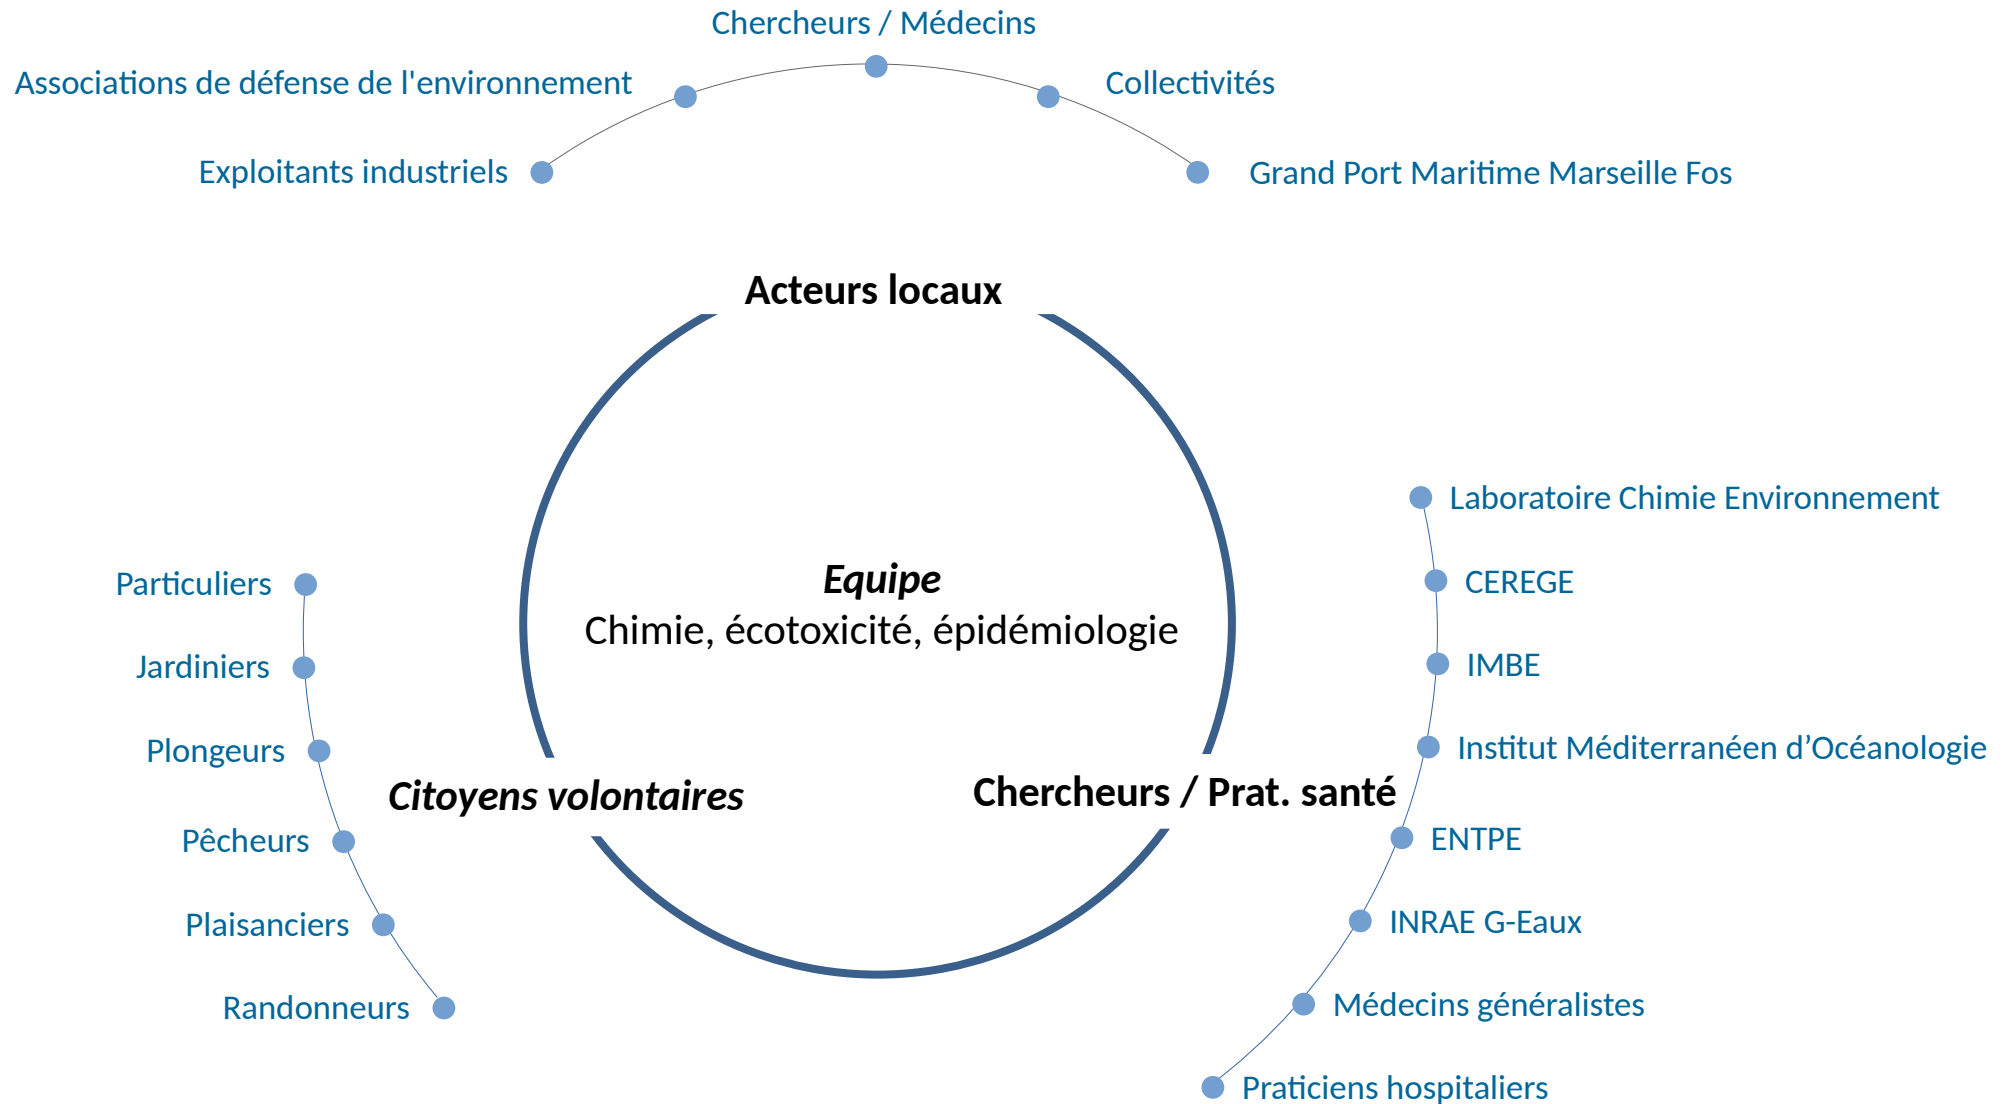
Chercheurs / Médecins

Associations de défense de l'environnement

Collectivités

Exploitants industriels

Grand Port Maritime Marseille Fos

Acteurs locaux

Equipe
Chimie, écotoxicité, épidémiologie

Particuliers

Jardiniers

Plongeurs

Pêcheurs

Plaisanciers

Randonneurs

Citoyens volontaires

Chercheurs / Prat. santé

Laboratoire Chimie Environnement

CEREGE

IMBE

Institut Méditerranéen d’Océanologie

ENTPE

INRAE G-Eaux

Médecins généralistes

Praticiens hospitaliers